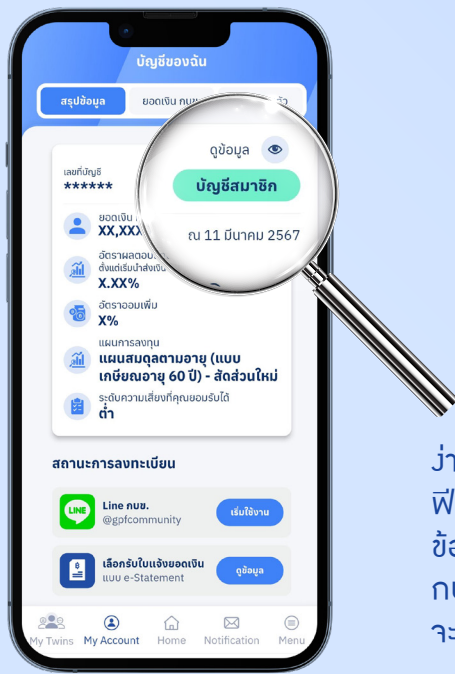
บัญชีของฉัน

สรุปข้อมูล

ยอดเงิน กบข

ดูข้อมูล

บัญชีสมาชิก

เลขที่บัญชี
******

ณ 11 มีนาคม 2567

ยอดเงิน
XX,XXX

อัตราผลตอบ
ตั้งแต่เริ่มนำส่งเงิน
X.XX%

อัตราออมเพิ่ม
X%

แผนการลงทุน
แผนสมดุลตามอายุ (แบบเกษียณอายุ 60 ปี) - สัดส่วนใหม่

ระดับความเสี่ยงที่คุณยอมรับได้
ต่ำ

สถานะการลงทะเบียน

Line กบข.
@gpfcommunity
เริ่มใช้งาน

เลือกรับใบแจ้งยอดเงิน
แบบ e-Statement
ดูข้อมูล

My Twins
My Account
Home
Notification
Menu

ง่า
ฟี
ข้อ
กบ
จะ